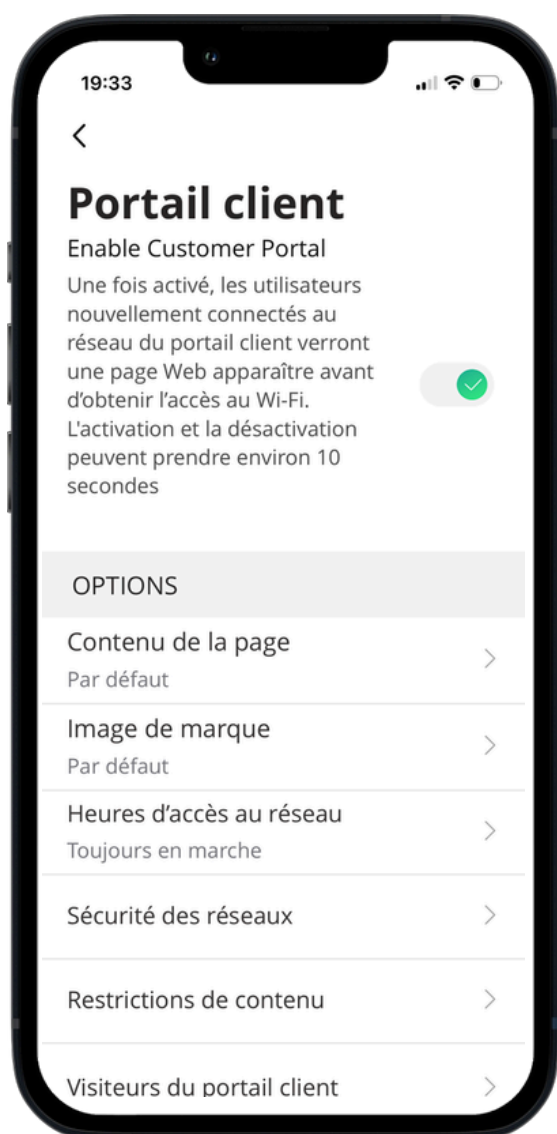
19:33

Portail client

Enable Customer Portal

Une fois activé, les utilisateurs nouvellement connectés au réseau du portail client verront une page Web apparaître avant d'obtenir l'accès au Wi-Fi. L'activation et la désactivation peuvent prendre environ 10 secondes

OPTIONS

Contenu de la page
Par défaut

Image de marque
Par défaut

Heures d'accès au réseau
Toujours en marche

Sécurité des réseaux

Restrictions de contenu

Visiteurs du portail client